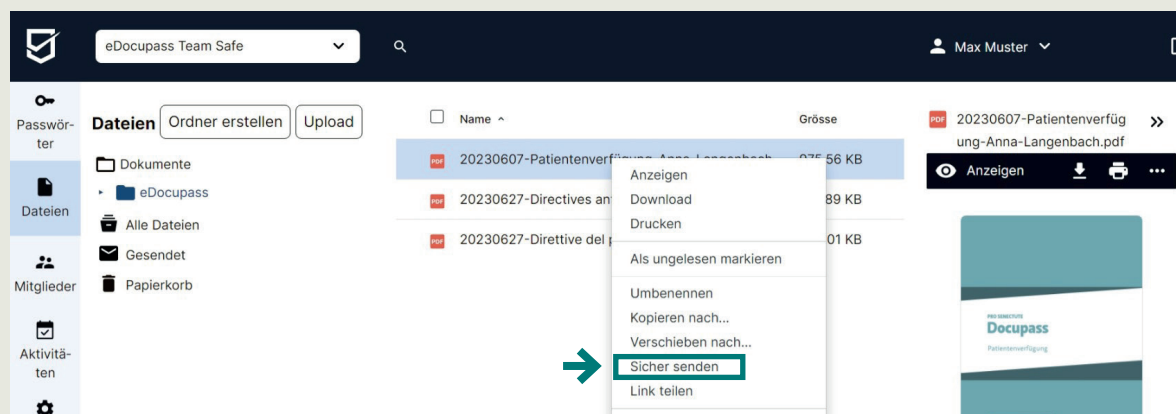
eDocupass Team Safe

Max Muster

Passwörter

Dateien

Mitglieder

Aktivitäten

Dateien Ordner erstellen Upload

Dokumente

eDocupass

Alle Dateien

Gesendet

Papierkorb

Name

Grösse

20230607-Patientenverfügung-Anna-Langenbach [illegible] 975.56 KB

20230627-Directives an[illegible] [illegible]89 KB

20230627-Direttive del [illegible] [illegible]01 KB

Anzeigen
Download
Drucken
Als ungelesen markieren
Umbenennen
Kopieren nach...
Verschieben nach...
Sicher senden
Link teilen

20230607-Patientenverfügung-Anna-Langenbach.pdf

Anzeigen

PRO SENECTUTE
Docupass
Patientenverfügung